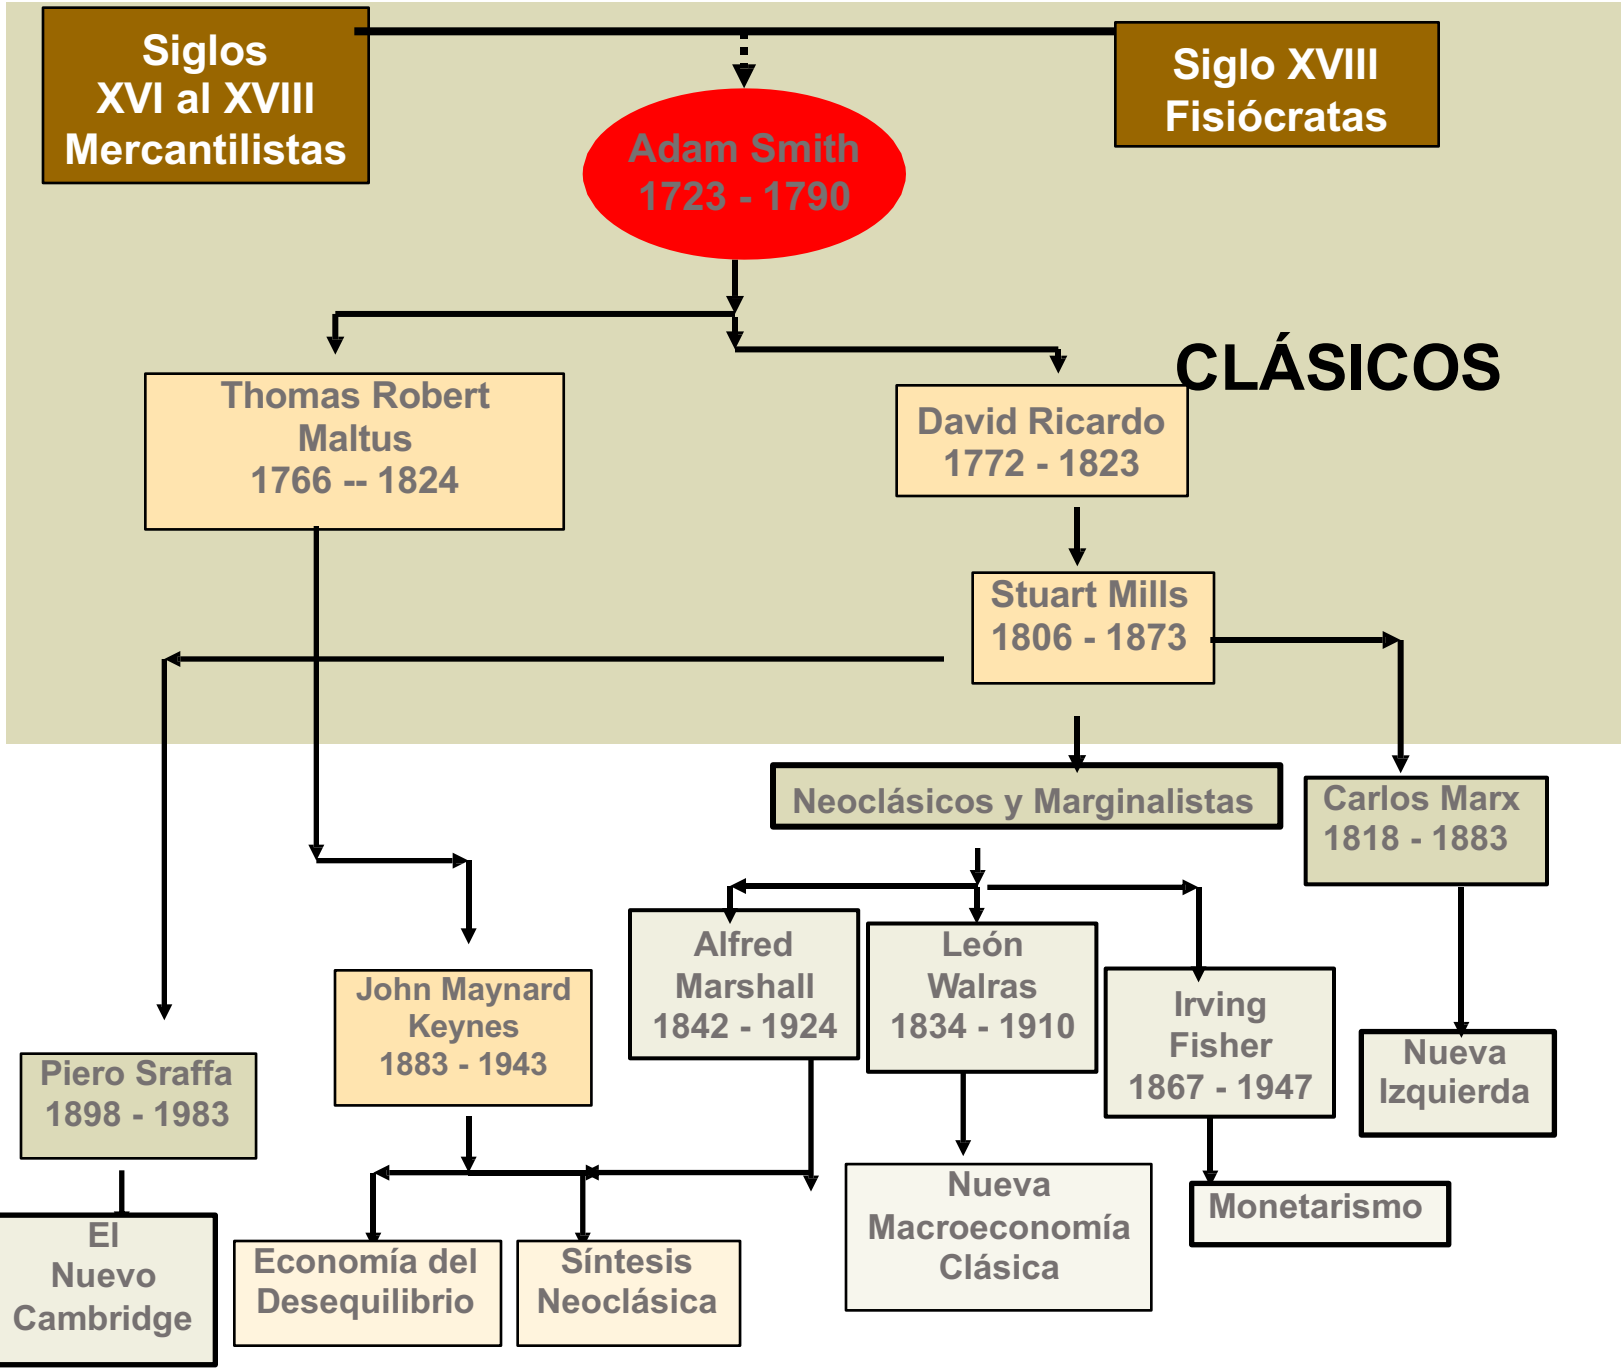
Siglos XVI al XVIII Mercantilistas

Siglo XVIII Fisiócratas

Adam Smith 1723 - 1790

CLÁSICOS

Thomas Robert Maltus 1766 -- 1824

David Ricardo 1772 - 1823

Stuart Mills 1806 - 1873

Neoclásicos y Marginalistas

Carlos Marx 1818 - 1883

Alfred Marshall 1842 - 1924

León Walras 1834 - 1910

Irving Fisher 1867 - 1947

John Maynard Keynes 1883 - 1943

Piero Sraffa 1898 - 1983

Nueva Izquierda

El Nuevo Cambridge

Economía del Desequilibrio

Síntesis Neoclásica

Nueva Macroeconomía Clásica

Monetarismo